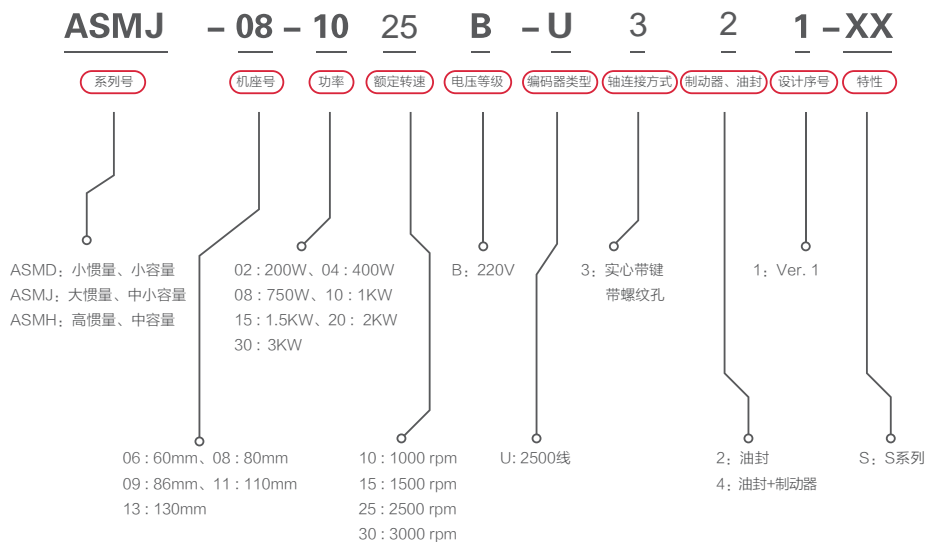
ASMJ -08-10 25 B -U 3 2 1-XX

系列号 机座号 功率 额定转速 电压等级 编码器类型 轴连接方式 制动器、油封 设计序号 特性

ASMD：小惯量、小容量
ASMJ：大惯量、中小容量
ASMH：高惯量、中容量

02 : 200W、04 : 400W
08 : 750W、10 : 1KW
15 : 1.5KW、20 : 2KW
30 : 3KW

B：220V

3：实心带键
带螺纹孔

1：Ver. 1

06 : 60mm、08 : 80mm
09 : 86mm、11 : 110mm
13 : 130mm

10 : 1000 rpm
15 : 1500 rpm
25 : 2500 rpm
30 : 3000 rpm

U: 2500线

2：油封
4：油封+制动器

S：S系列